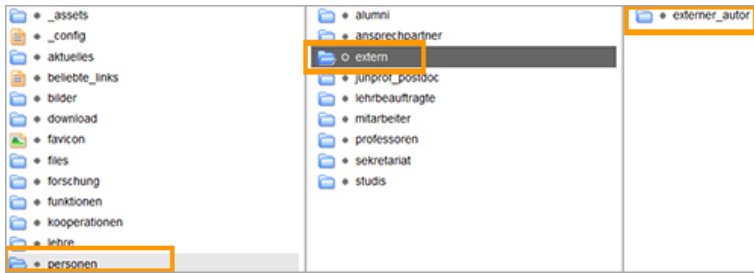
_assets
_config
aktuelles
beliebte_links
bilder
download
favicon
files
forschung
funktionen
kooperationen
lehre
personen

alumni
ansprechpartner
extern
junprof_postdoc
lehrbeauftragte
mitarbeiter
professoren
sekretariat
studis

externer_autor